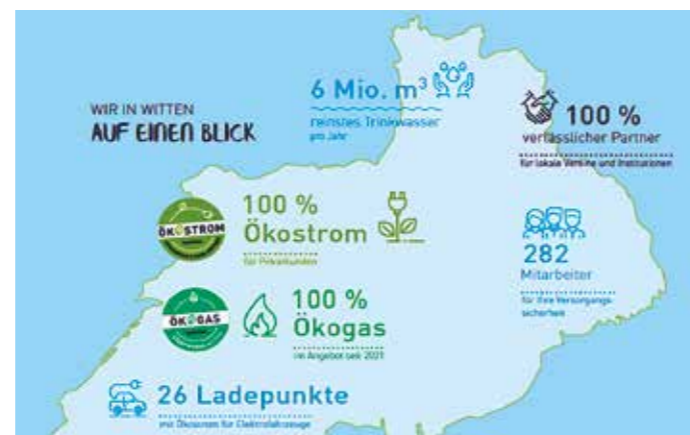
WIR IN WITTEN
AUF EINEN BLICK

6 Mio. m$^3$
reinstes Trinkwasser
pro Jahr

100 %
verlässlicher Partner
für lokale Vereine und Institutionen

ÖKOSTROM
100 %
Ökostrom
für Privatkunden

282
Mitarbeiter
für Ihre Versorgungssicherheit

ÖKOGAS
100 %
Ökogas
im Angebot seit 2021

26 Ladepunkte
mit Ökostrom für Elektrofahrzeuge